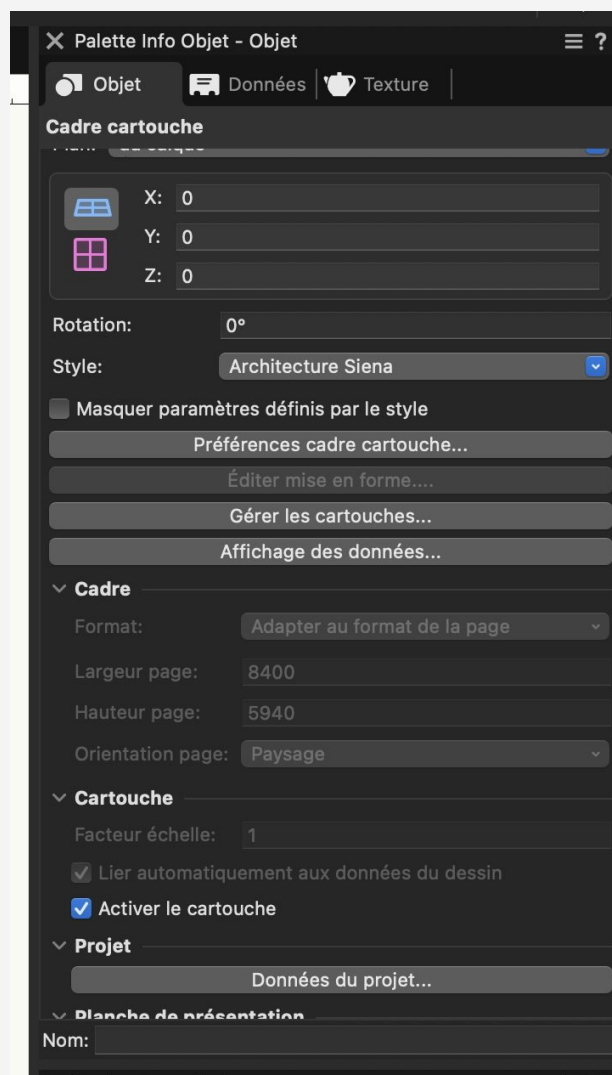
Palette Info Objet - Objet

Objet | Données | Texture

Cadre cartouche

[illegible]

X: 0
Y: 0
Z: 0

Rotation: 0°

Style: Architecture Siena

Masquer paramètres définis par le style

Préférences cadre cartouche...

Éditer mise en forme....

Gérer les cartouches...

Affichage des données...

Cadre

Format: Adapter au format de la page

Largeur page: 8400

Hauteur page: 5940

Orientation page: Paysage

Cartouche

Facteur échelle: 1

Lier automatiquement aux données du dessin

Activer le cartouche

Projet

Données du projet...

Planche de présentation

Nom: